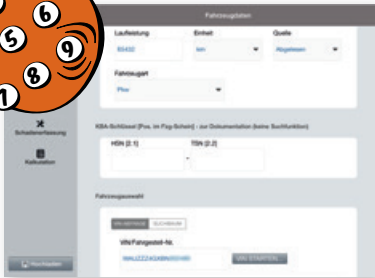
6
5
9
8
1

Fahrzeugdaten

Laufleistung
93432

Einheit
km

Quelle
Abgelesen

Fahrzeugart
Pkw

Schadenerfassung

Kalkulation

KBA-Schlüssel (Pos. im Fzg-Schein) - zur Dokumentation (keine Suchfunktion)

HSN (2.1)

TSN (2.2)

Fahrzeugauswahl

VIN ABFRAGE
SUCHBAUM

VIN/Fahrgestell-Nr.
WAUZZZ4G6BN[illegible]

VIN STARTEN

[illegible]